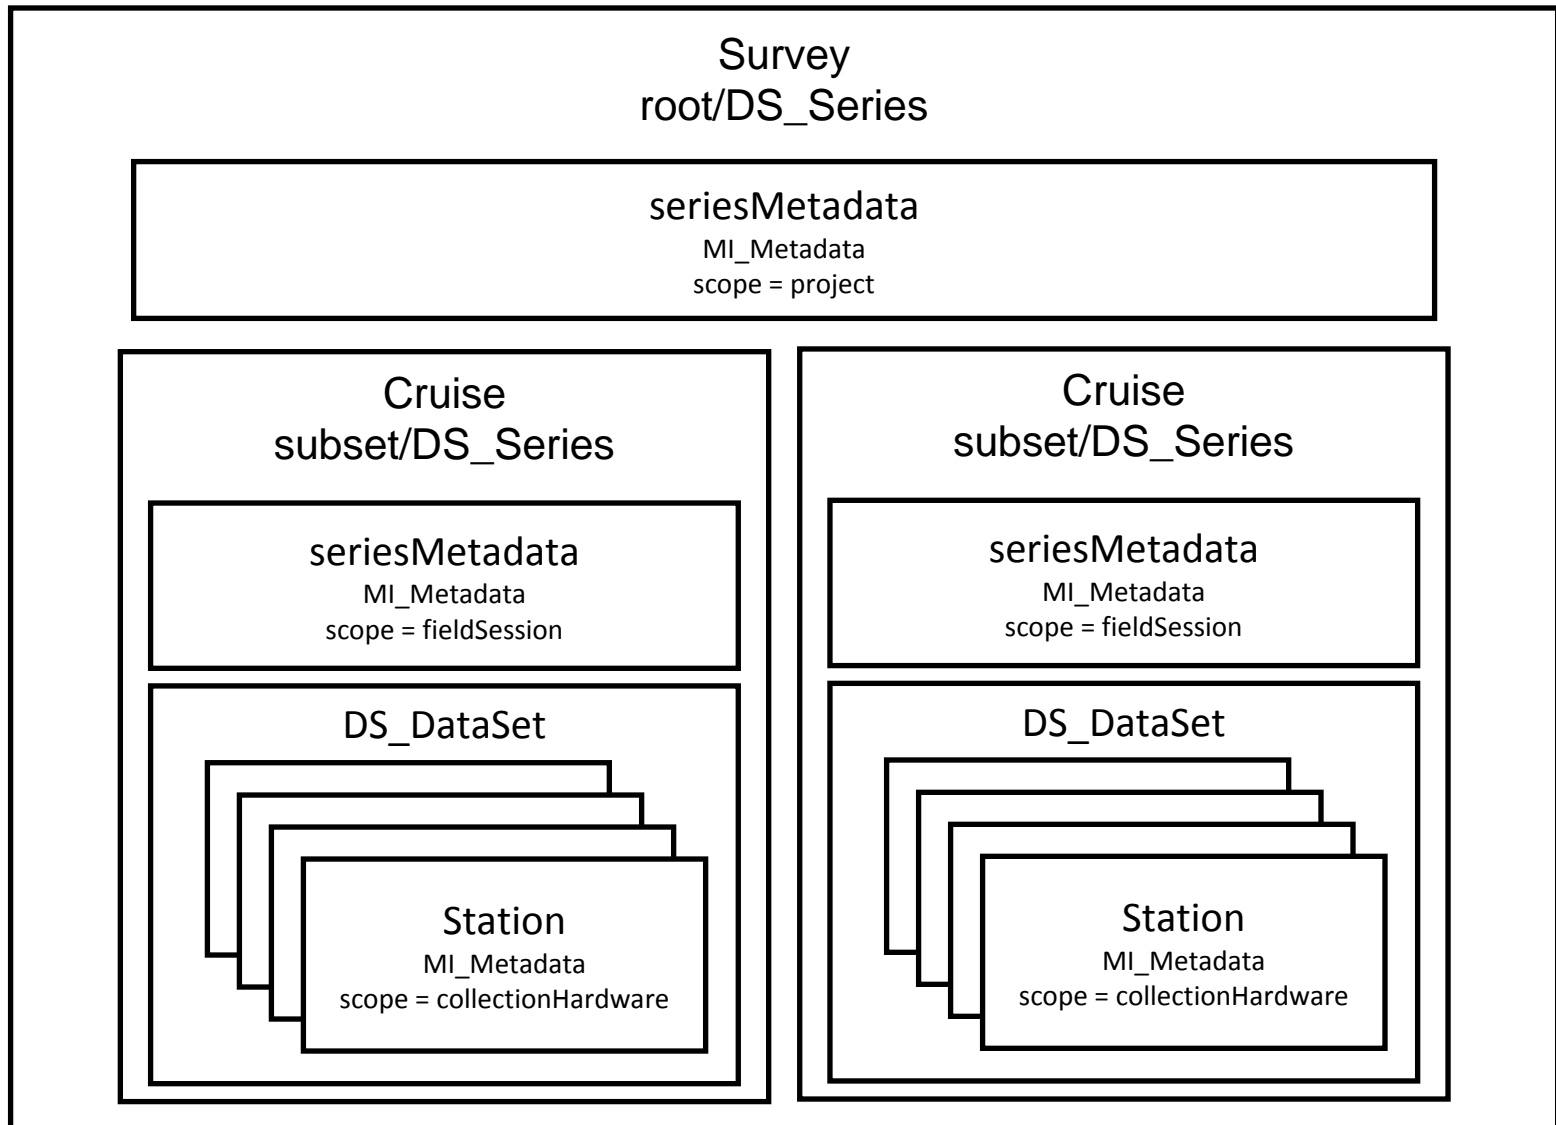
Survey
root/DS_Series

seriesMetadata
MI_Metadata
scope = project

Cruise
subset/DS_Series

seriesMetadata
MI_Metadata
scope = fieldSession

DS_DataSet

Station
MI_Metadata
scope = collectionHardware

Cruise
subset/DS_Series

seriesMetadata
MI_Metadata
scope = fieldSession

DS_DataSet

Station
MI_Metadata
scope = collectionHardware